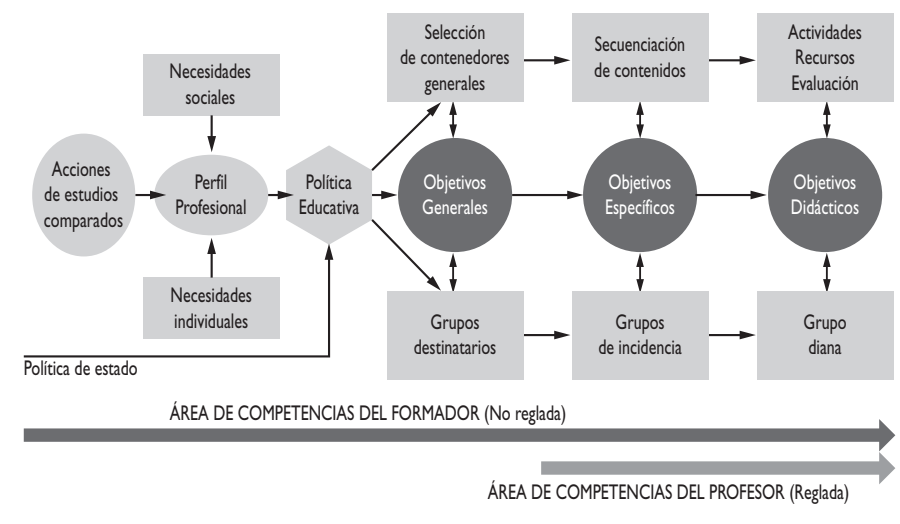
Acciones de estudios comparados

Necesidades sociales

Perfil Profesional

Necesidades individuales

Política Educativa

Política de estado

Selección de contenedores generales

Objetivos Generales

Grupos destinatarios

Secuenciación de contenidos

Objetivos Específicos

Grupos de incidencia

Actividades Recursos Evaluación

Objetivos Didácticos

Grupo diana

ÁREA DE COMPETENCIAS DEL FORMADOR (No reglada)

ÁREA DE COMPETENCIAS DEL PROFESOR (Reglada)